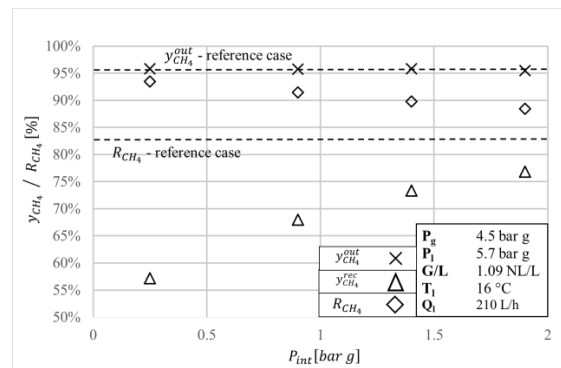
100%
95%
90%
85%
80%
75%
70%
65%
60%
55%
50%

$y_{CH_4}^{out}$ - reference case

$R_{CH_4}$ - reference case

$y_{CH_4}$ / $R_{CH_4}$ [%]

0
0.5
1
1.5
2

$P_{int} [bar\ g]$

$y_{CH_4}^{out}$
$y_{CH_4}^{rec}$
$R_{CH_4}$

| | |
|---|---|
| $\mathbf{P_g}$ | 4.5 bar g |
| $\mathbf{P_l}$ | 5.7 bar g |
| **G/L** | 1.09 NL/L |
| $\mathbf{T_l}$ | 16 °C |
| $\mathbf{Q_l}$ | 210 L/h |